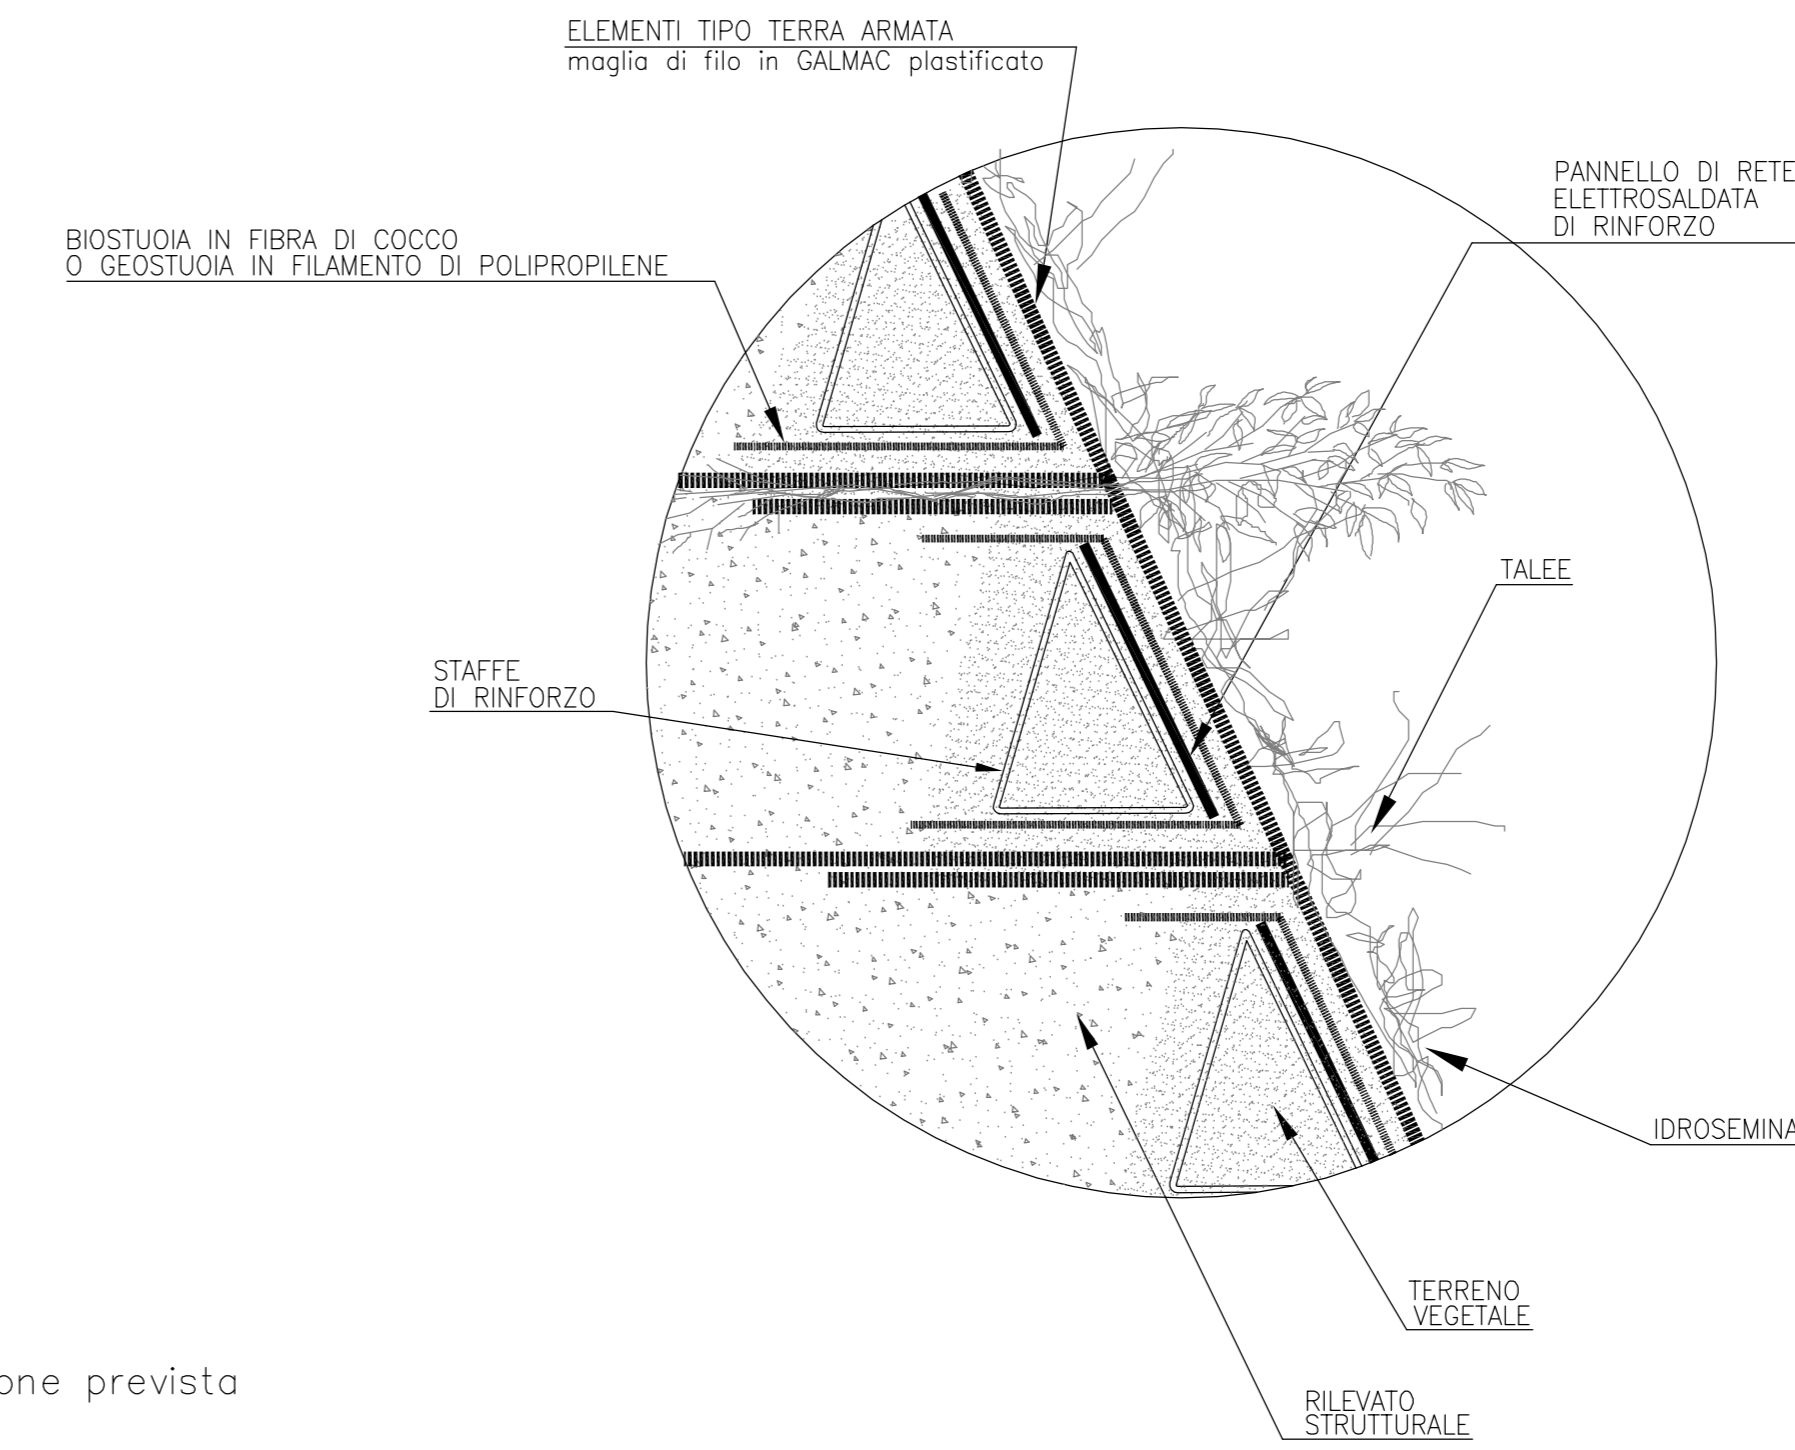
ELEMENTI TIPO TERRA ARMATA
maglia di filo in GALMAC plastificato

PANNELLO DI RETE
ELETTROSALDATA
DI RINFORZO

BIOSTUOIA IN FIBRA DI COCCO
O GEOSTUOIA IN FILAMENTO DI POLIPROPILENE

TALEE

STAFFE
DI RINFORZO

IDROSEMINA

TERRENO
VEGETALE

one prevista

RILEVATO
STRUTTURALE